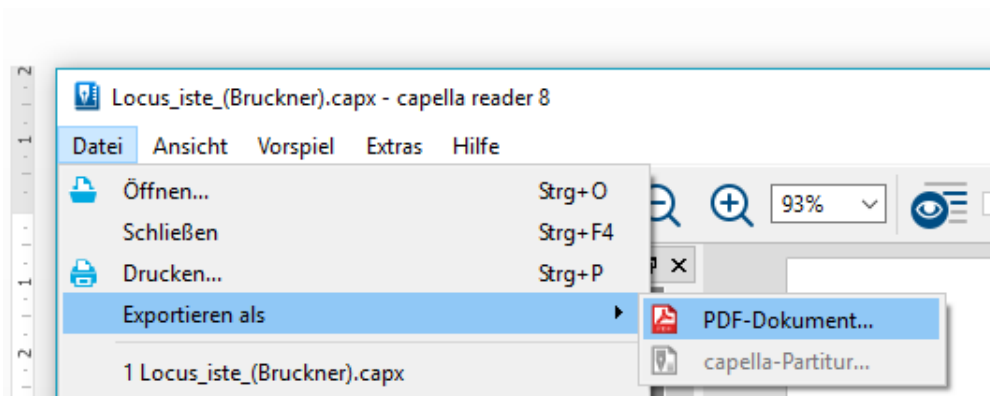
Locus_iste_(Bruckner).capx - capella reader 8

Datei Ansicht Vorspiel Extras Hilfe

Öffnen... Strg+O
Schließen Strg+F4
Drucken... Strg+P
Exportieren als
1 Locus_iste_(Bruckner).capx

PDF-Dokument...
capella-Partitur...

93%